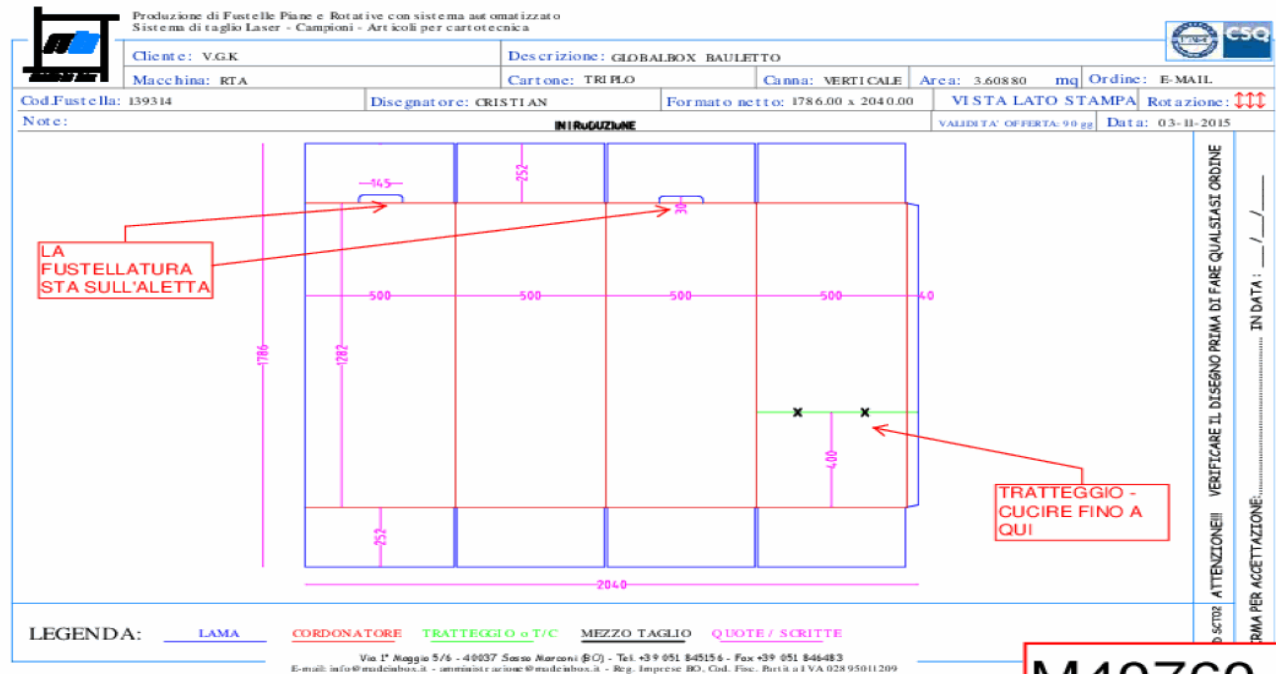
Produzione di Fustelle Piane e Rotative con sistema automatizzato
Sistema di taglio Laser - Campioni - Articoli per cartotecnica

CSQ

Cliente: V.G.K
Descrizione: GLOBALBOX BAULETTO
Macchina: RTA
Cartone: TRIPLO
Canna: VERTICALE
Area: 3.60880 mq
Ordine: E-MAIL
Cod.Fustella: 139314
Disegnatore: CRISTIAN
Formato netto: 1786.00 x 2040.00
VISTA LATO STAMPA
Rotazione:
Note:
INTRODUZIONE
VALIDITA' OFFERTA: 90 gg
Data: 03-11-2015

145
252
30
LA FUSTELLATURA STA SULL'ALETTA
500
500
500
500
40
1786
1282
400
TRATTEGGIO - CUCIRE FINO A QUI
252
2040

ATTENZIONE!!! VERIFICARE IL DISEGNO PRIMA DI FARE QUALSIASI ORDINE
FIRMA PER ACCETTAZIONE:.................. IN DATA: ___/___/___

LEGENDA: LAMA CORDONATORE TRATTEGGIO o T/C MEZZO TAGLIO QUOTE / SCRITTE

Via 1° Maggio 5/6 - 40037 Sasso Marconi (BO) - Tel. +39 051 845156 - Fax +39 051 846483
E-mail: info@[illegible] - amministrazione@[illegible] - Reg. Imprese BO, Cod. Fisc. Partita IVA 02895011209

M49769